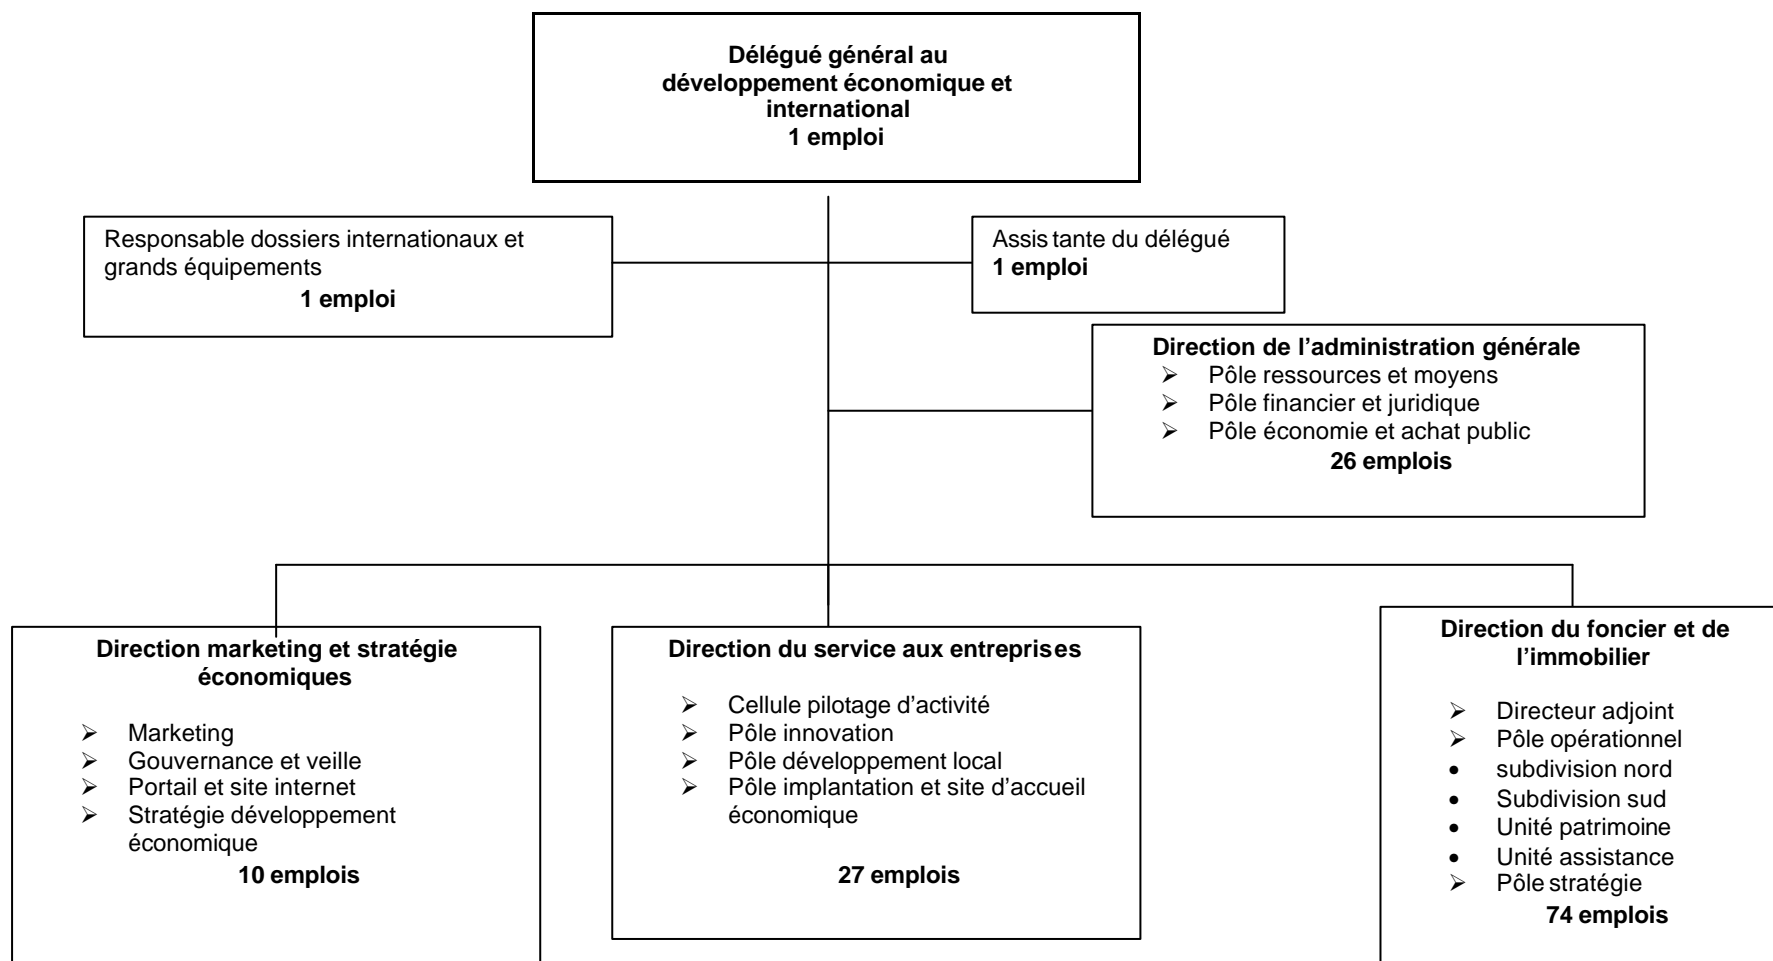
Délégué général au développement économique et international
1 emploi

Responsable dossiers internationaux et grands équipements
1 emploi

Assis tante du délégué
1 emploi

Direction de l'administration générale
➢ Pôle ressources et moyens
➢ Pôle financier et juridique
➢ Pôle économie et achat public
26 emplois

Direction marketing et stratégie économiques
➢ Marketing
➢ Gouvernance et veille
➢ Portail et site internet
➢ Stratégie développement économique
10 emplois

Direction du service aux entreprises
➢ Cellule pilotage d'activité
➢ Pôle innovation
➢ Pôle développement local
➢ Pôle implantation et site d'accueil économique
27 emplois

Direction du foncier et de l'immobilier
➢ Directeur adjoint
➢ Pôle opérationnel
• subdivision nord
• Subdivision sud
• Unité patrimoine
• Unité assistance
➢ Pôle stratégie
74 emplois